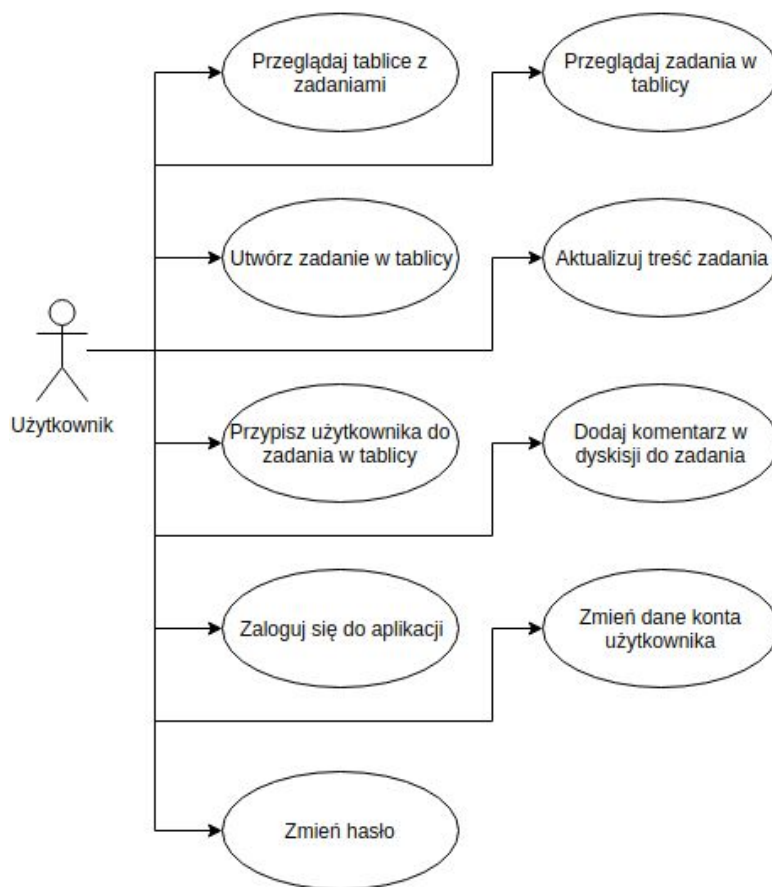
Użytkownik

Przeglądaj tablice z zadaniami

Przeglądaj zadania w tablicy

Utwórz zadanie w tablicy

Aktualizuj treść zadania

Przypisz użytkownika do zadania w tablicy

Dodaj komentarz w dyskisji do zadania

Zaloguj się do aplikacji

Zmień dane konta użytkownika

Zmień hasło